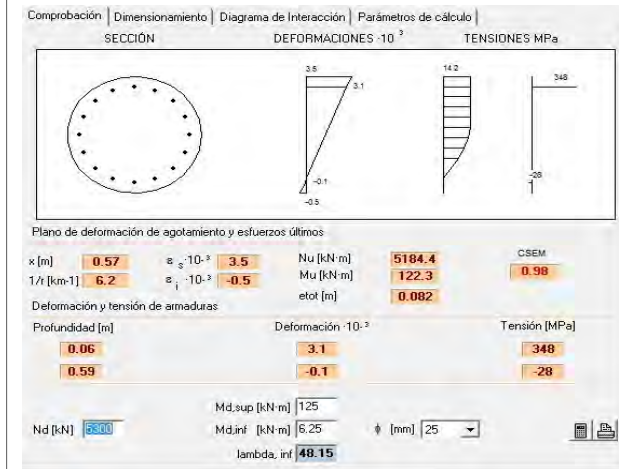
Comprobación | Dimensionamiento | Diagrama de Interacción | Parámetros de cálculo

SECCIÓN

DEFORMACIONES $\cdot 10^{-3}$

TENSIONES MPa

3.5
3.1
-0.1
-0.5

14.2

348
-28

Plano de deformación de agotamiento y esfuerzos últimos

x [m] 0.57
1/r [km-1] 6.2
$\varepsilon_s \cdot 10^{-3}$ 3.5
$\varepsilon_i \cdot 10^{-3}$ -0.5
Nu [kN·m] 5184.4
Mu [kN·m] 122.3
etot [m] 0.082
CSEM
0.98

Deformación y tensión de armaduras

| Profundidad [m] | Deformación $\cdot 10^{-3}$ | Tensión [MPa] |
|---|---|---|
| 0.06 | 3.1 | 348 |
| 0.59 | -0.1 | -28 |

Nd [kN] 5300
Md,sup [kN·m] 125
Md,inf [kN·m] 6.25
lambda, inf 48.15
$\phi$ [mm] 25